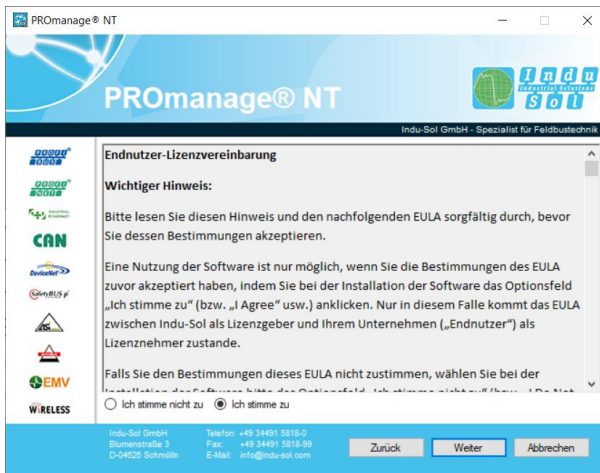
PROmanage® NT

PROmanage® NT

Indu Sol
Industrial Solutions

Indu-Sol GmbH - Spezialist für Feldbustechnik

CAN
DeviceNet
SafetyBUS p
AS
EMV
WIRELESS

Endnutzer-Lizenzvereinbarung

Wichtiger Hinweis:

Bitte lesen Sie diesen Hinweis und den nachfolgenden EULA sorgfältig durch, bevor Sie dessen Bestimmungen akzeptieren.

Eine Nutzung der Software ist nur möglich, wenn Sie die Bestimmungen des EULA zuvor akzeptiert haben, indem Sie bei der Installation der Software das Optionsfeld „Ich stimme zu" (bzw. „I Agree" usw.) anklicken. Nur in diesem Falle kommt das EULA zwischen Indu-Sol als Lizenzgeber und Ihrem Unternehmen („Endnutzer") als Lizenznehmer zustande.

Falls Sie den Bestimmungen dieses EULA nicht zustimmen, wählen Sie bei der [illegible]

Ich stimme nicht zu
Ich stimme zu

Indu-Sol GmbH
Blumenstraße 3
D-04626 Schmölln

Telefon: +49 34491 5818-0
Fax: +49 34491 5818-99
E-Mail: info@indu-sol.com

Zurück
Weiter
Abbrechen